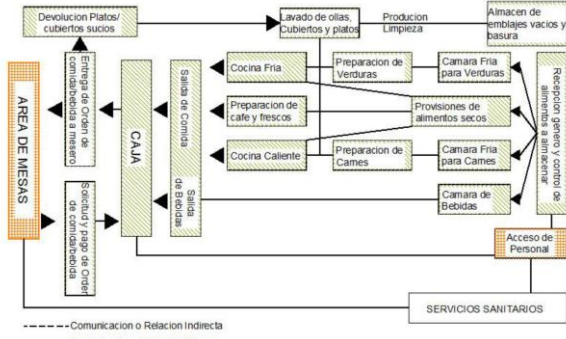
Devolucion Platos/ cubiertos sucios

Lavado de ollas, Cubiertos y platos

Producion Limpieza

Almacen de emblajes vacios y basura

AREA DE MESAS

Entrega de Orden de comida/bebida a mesero

CAJA

Salida de Comida

Cocina Fria

Preparacion de Verduras

Camara Fria para Verduras

Recepcion genero y control de alimentos a almacenar

Preparacion de cafe y frescos

Provisiones de alimentos secos

Cocina Caliente

Preparacion de Carnes

Camara Fria para Carnes

Solicitud y pago de Orden de comida/bebida

Salida de Bebidas

Camara de Bebidas

Acceso de Personal

SERVICIOS SANITARIOS

Comunicacion o Relacion Indirecta